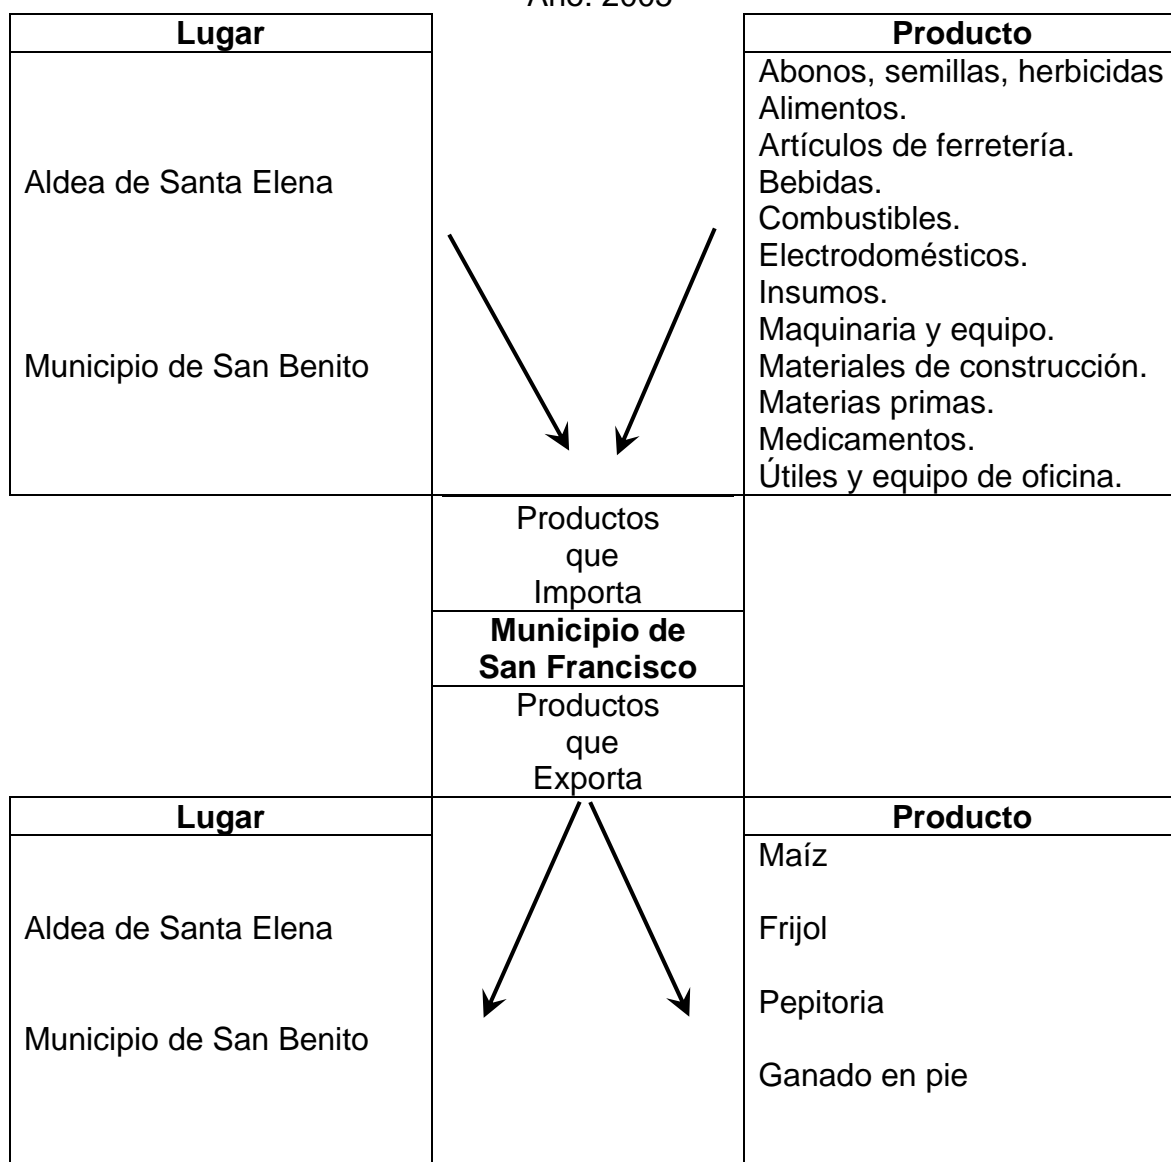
Año: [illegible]

| Lugar | Producto |
|---|---|
| Aldea de Santa Elena<br>Municipio de San Benito | Abonos, semillas, herbicidas<br>Alimentos.<br>Artículos de ferretería.<br>Bebidas.<br>Combustibles.<br>Electrodomésticos.<br>Insumos.<br>Maquinaria y equipo.<br>Materiales de construcción.<br>Materias primas.<br>Medicamentos.<br>Útiles y equipo de oficina. |

Productos que Importa

**Municipio de San Francisco**

Productos que Exporta

| Lugar | Producto |
|---|---|
| Aldea de Santa Elena<br>Municipio de San Benito | Maíz<br>Frijol<br>Pepitoria<br>Ganado en pie |